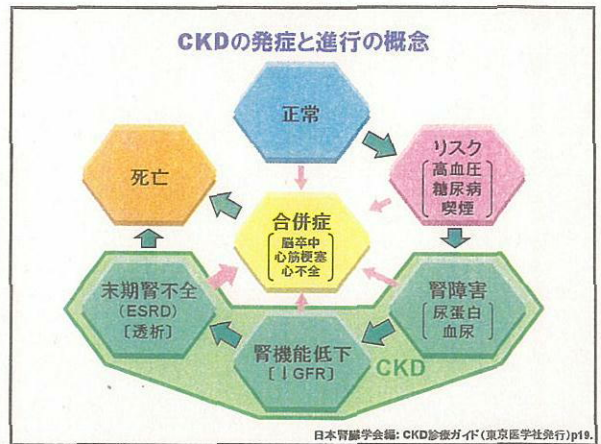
CKDの発症と進行の概念

正常

リスク
高血圧
糖尿病
喫煙

死亡

合併症
脳卒中
心筋梗塞
心不全

腎障害
尿蛋白
血尿

末期腎不全
(ESRD)
〔透析〕

腎機能低下
〔↓GFR〕

CKD

日本腎臓学会編：CKD診療ガイド（東京医学社発行）p19.